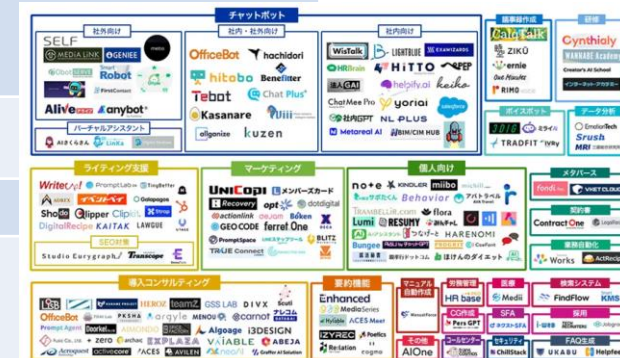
チャットボット

社外向け
SELF
MEDIA LINK
GENIEE
Robot
Alive
anybot
バーチャルアシスタント
AIさくらさん
LiLiKa

社内・社外向け
OfficeBot
hachidori
hitobo
Benefitter
Tebot
Chat Plus
Kasanare
Wiii
kuzen

社内向け
WisTalk
LIGHTBLUE
EXAWIZARDS
HRBrain
HiTTO
PEP
helpfy.ai
keiko
ChatMee Pro
yoriai
社内GPT
NL PLUS
Metareal AI
IBM/CIM HUB

議事録作成
ZIKU
ernie
Oot Minutes
RIMO

研修
Cynthialy
Creator's AI School

ボイスボット
ミライAI
TRADFIT

データ分析
EmotionTech
Srush
MRI

ライティング支援
WriteAI
PromptLab
Catchy
Gatapagos
Shodo
Clipper
Clip
DigitalRecipe
KAITAK
LAWGUE
SEO対策
Studio Eurygraph

マーケティング
UniCoPi
メンバーズカード
Recovery
opt
dotdigital
actionlink
Boken
GEO CODE
ferret One
PromptSpace
TRUE Connect
BLITZ

個人向け
note
KINDLER
miibo
アバトラベル
Behavior
TRAMBELLIR.com
flora
Lumi
RESUMY
HARENOMI
Bungee
ほけんのダイエット

メタバース
VNET CLOUD

契約書
Contract One

業務自動化
Works
ActRecipe

導入コンサルティング
HEROZ
teamZ
GSS LAB
DIVX
OfficeBot
PKSHA
argyle
carnot
Prompt Agent
Algoage
i3DESIGN
EXPLAZA
VIAIBLE
ABEJA
Acrospot
activecore
ACES
Grafferr AI Solution

要約機能
Enhanced
IZYREG
Poetics
Relation
cogmo

マニュアル自動作成

SFA
HR base
Medii
Pers GPT

その他
AIOne
ChillStack

検索システム
FindFlow

採用

FAQ生成
UKABU
Helpfeel